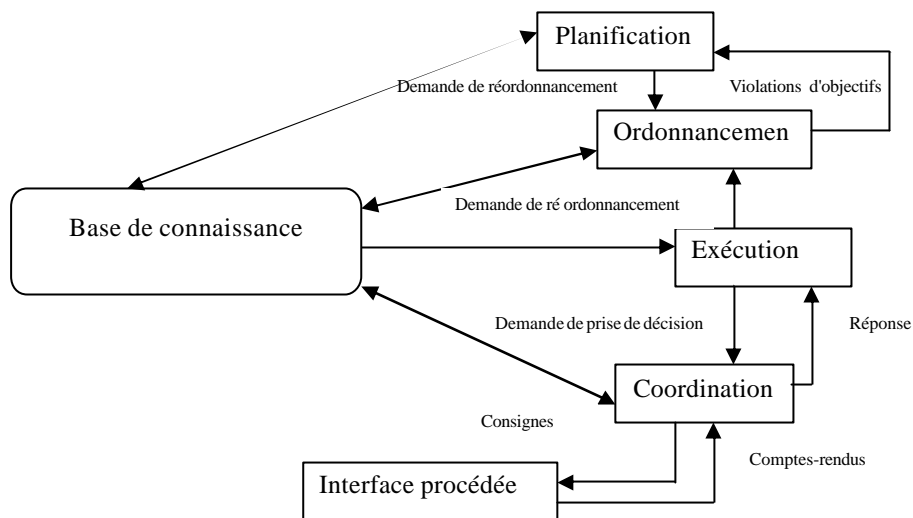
Planification

Demande de réordonnancement

Violations d'objectifs

Ordonnancemen

Base de connaissance

Demande de ré ordonnancement

Exécution

Demande de prise de décision

Réponse

Coordination

Consignes

Comptes-rendus

Interface procédée